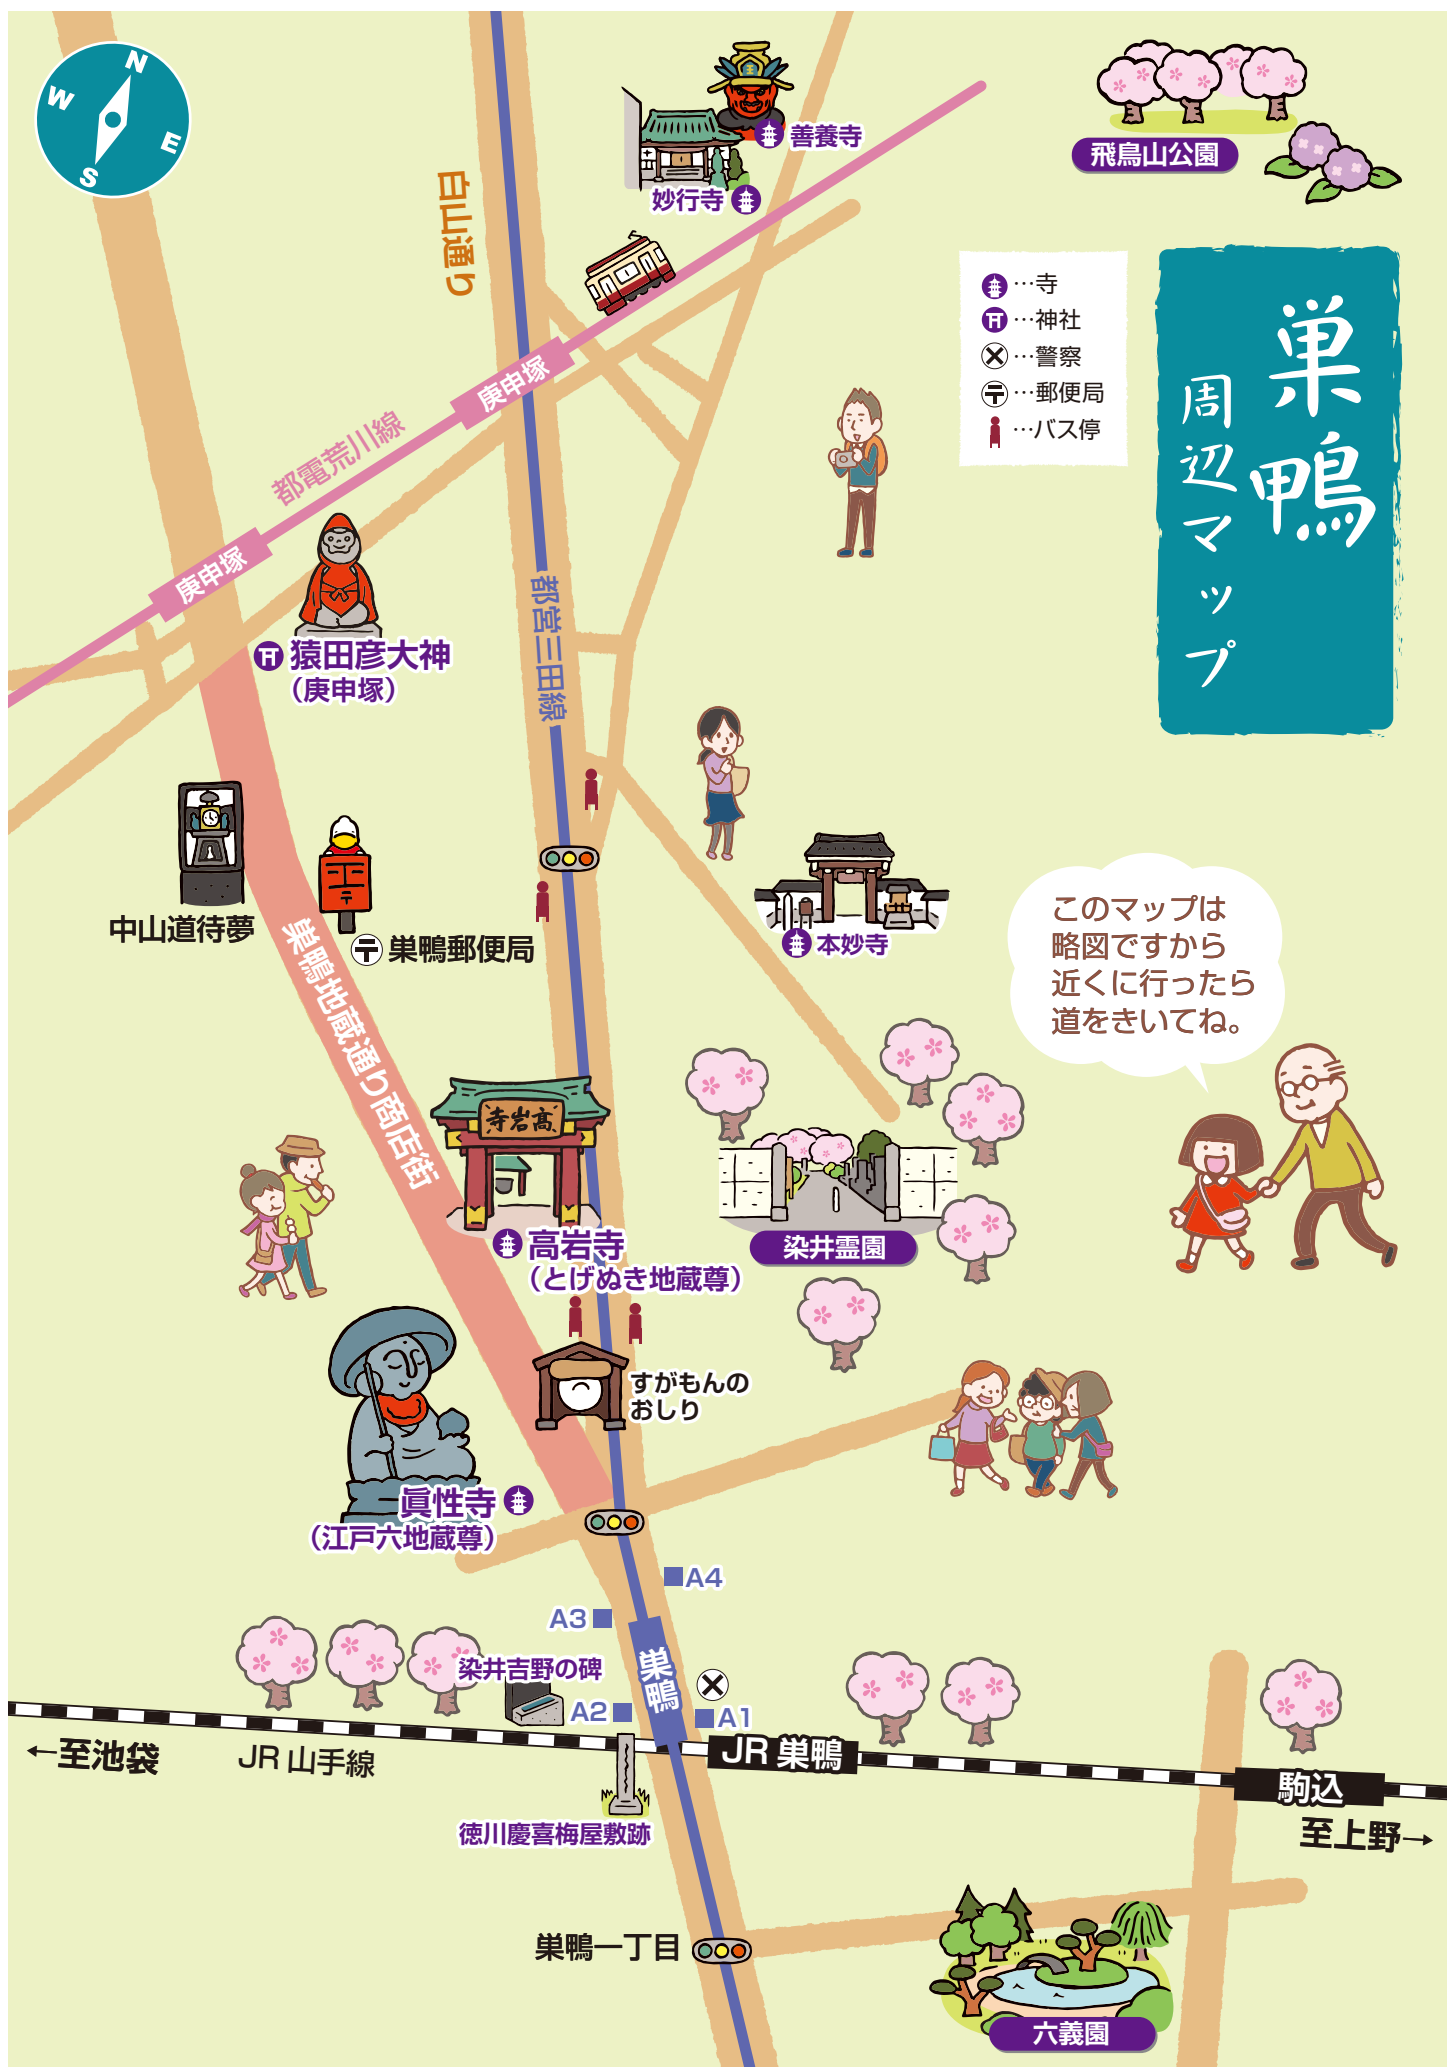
N
E
S
W

巣鴨
周辺マップ

…寺
…神社
…警察
…郵便局
…バス停

善養寺
妙行寺
飛鳥山公園
白山通り
庚申塚
都電荒川線
庚申塚
猿田彦大神
（庚申塚）
都営三田線
中山道待夢
巣鴨郵便局
本妙寺
このマップは略図ですから近くに行ったら道をきいてね。
巣鴨地蔵通り商店街
高岩寺
高岩寺
（とげぬき地蔵尊）
染井霊園
すがもんのおしり
眞性寺
（江戸六地蔵尊）
A4
A3
染井吉野の碑
A2
巣鴨
A1
←至池袋
JR 山手線
JR 巣鴨
駒込
至上野→
徳川慶喜梅屋敷跡
巣鴨一丁目
六義園